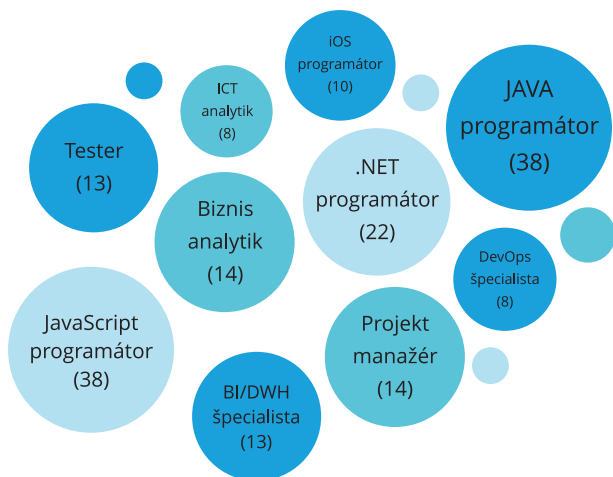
iOS programátor (10)

ICT analytik (8)

JAVA programátor (38)

Tester (13)

.NET programátor (22)

Biznis analytik (14)

DevOps špecialista (8)

JavaScript programátor (38)

Projekt manažér (14)

BI/DWH špecialista (13)